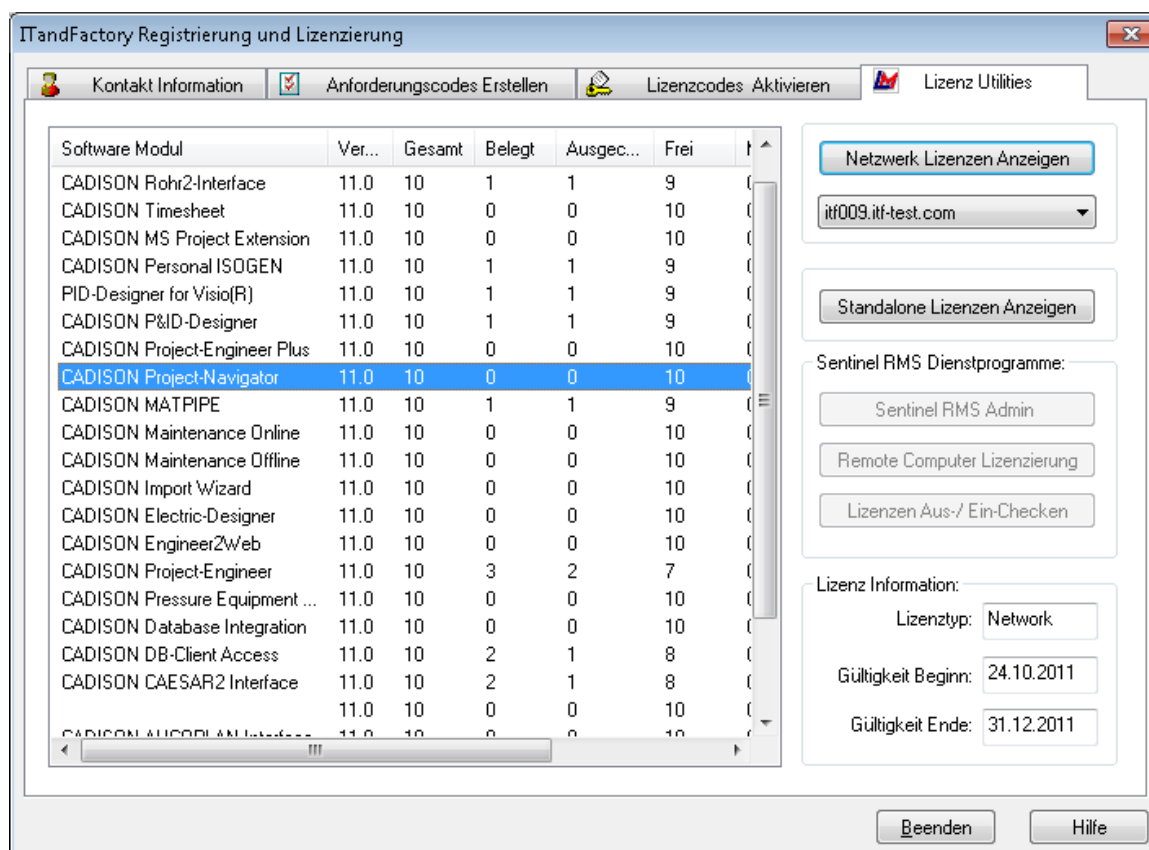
ITandFactory Registrierung und Lizenzierung

Kontakt Information | Anforderungscodes Erstellen | Lizenzcodes Aktivieren | Lizenz Utilities

| Software Modul | Ver... | Gesamt | Belegt | Ausgec... | Frei |
|---|---|---|---|---|---|
| CADISON Rohr2-Interface | 11.0 | 10 | 1 | 1 | 9 |
| CADISON Timesheet | 11.0 | 10 | 0 | 0 | 10 |
| CADISON MS Project Extension | 11.0 | 10 | 0 | 0 | 10 |
| CADISON Personal ISOGEN | 11.0 | 10 | 1 | 1 | 9 |
| PID-Designer for Visio(R) | 11.0 | 10 | 1 | 1 | 9 |
| CADISON P&ID-Designer | 11.0 | 10 | 1 | 1 | 9 |
| CADISON Project-Engineer Plus | 11.0 | 10 | 0 | 0 | 10 |
| CADISON Project-Navigator | 11.0 | 10 | 0 | 0 | 10 |
| CADISON MATPIPE | 11.0 | 10 | 1 | 1 | 9 |
| CADISON Maintenance Online | 11.0 | 10 | 0 | 0 | 10 |
| CADISON Maintenance Offline | 11.0 | 10 | 0 | 0 | 10 |
| CADISON Import Wizard | 11.0 | 10 | 0 | 0 | 10 |
| CADISON Electric-Designer | 11.0 | 10 | 0 | 0 | 10 |
| CADISON Engineer2Web | 11.0 | 10 | 0 | 0 | 10 |
| CADISON Project-Engineer | 11.0 | 10 | 3 | 2 | 7 |
| CADISON Pressure Equipment ... | 11.0 | 10 | 0 | 0 | 10 |
| CADISON Database Integration | 11.0 | 10 | 0 | 0 | 10 |
| CADISON DB-Client Access | 11.0 | 10 | 2 | 1 | 8 |
| CADISON CAESAR2 Interface | 11.0 | 10 | 2 | 1 | 8 |
| | 11.0 | 10 | 0 | 0 | 10 |
| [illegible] | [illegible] | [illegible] | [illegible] | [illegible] | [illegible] |

Netzwerk Lizenzen Anzeigen
itf009.itf-test.com

Standalone Lizenzen Anzeigen

Sentinel RMS Dienstprogramme:
Sentinel RMS Admin
Remote Computer Lizenzierung
Lizenzen Aus-/ Ein-Checken

Lizenz Information:
Lizenztyp: Network
Gültigkeit Beginn: 24.10.2011
Gültigkeit Ende: 31.12.2011

Beenden
Hilfe